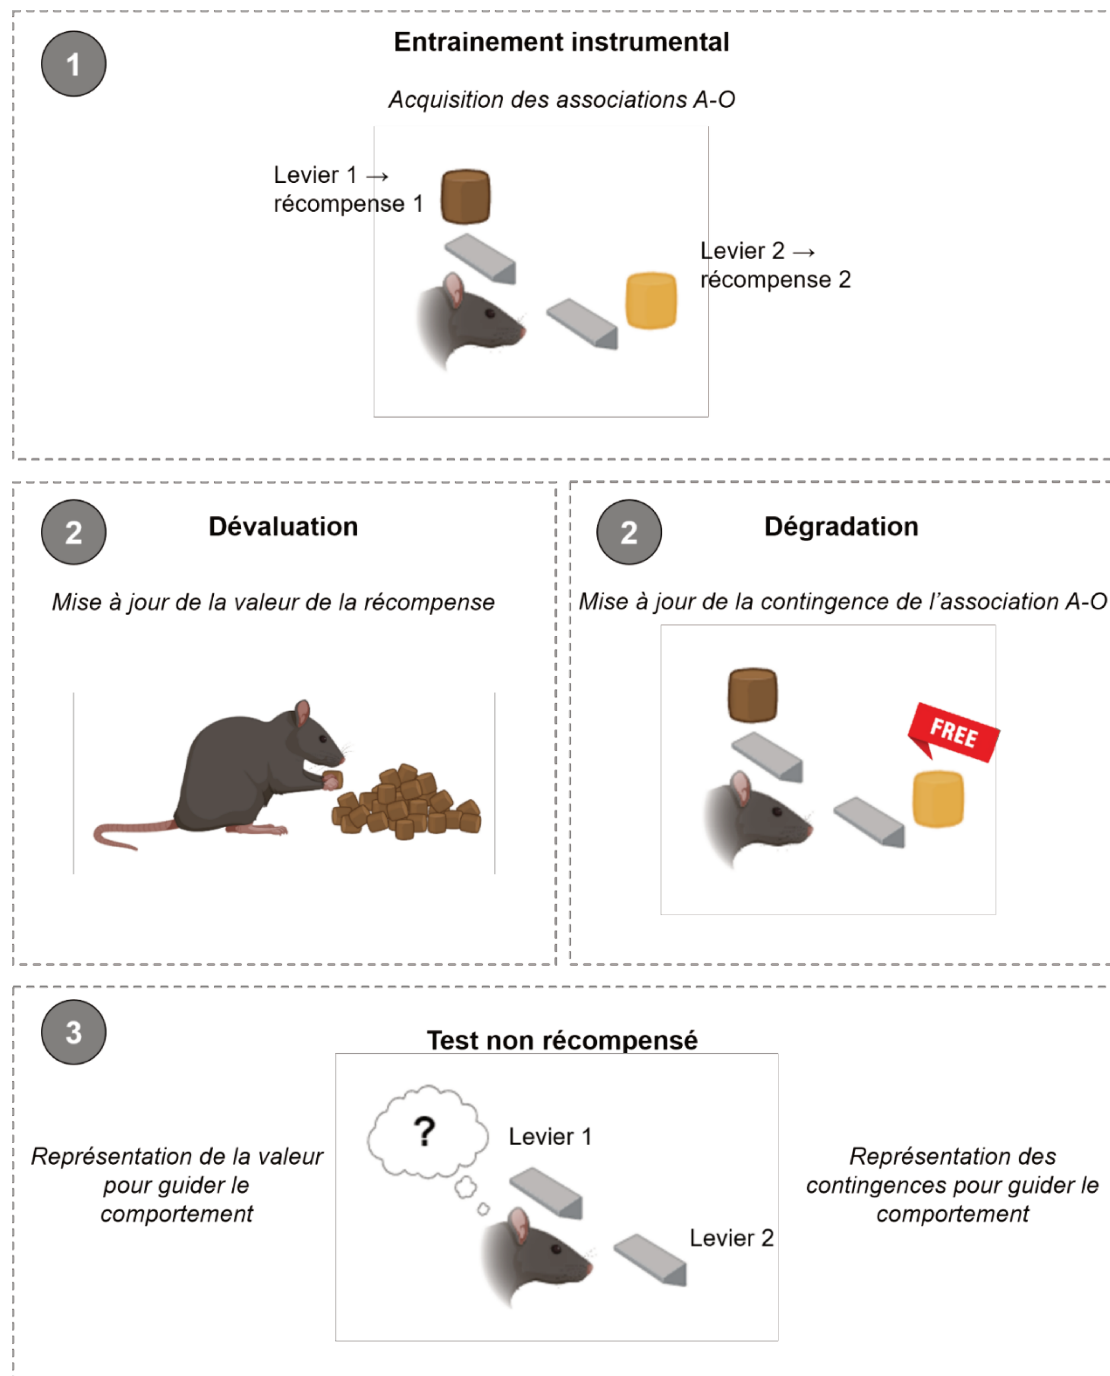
1

Entrainement instrumental

Acquisition des associations A-O

Levier 1 → récompense 1

Levier 2 → récompense 2

2

Dévaluation

Mise à jour de la valeur de la récompense

2

Dégradation

Mise à jour de la contingence de l'association A-O

FREE

3

Test non récompensé

Représentation de la valeur pour guider le comportement

?

Levier 1

Levier 2

Représentation des contingences pour guider le comportement